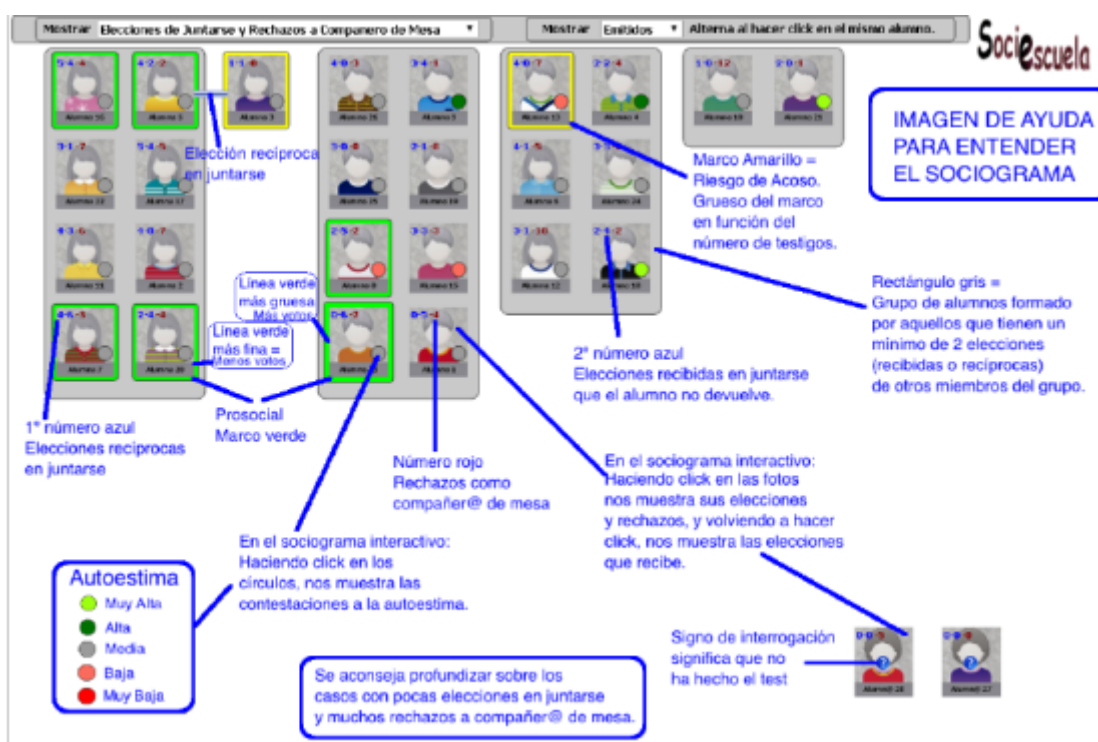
Mostrar Elecciones de Juntarse y Rechazos a Compañero de Mesa ▾

Mostrar Emitidos ▾ Alterna al hacer click en el mismo alumno.

Sociescuela

IMAGEN DE AYUDA PARA ENTENDER EL SOCIOGRAMA

5-4-4 Alumno 16
4-2-2 Alumno 5
1-1-0 Alumno 3
3-1-7 Alumno 23
5-4-5 Alumno 17
4-3-6 Alumno 18
5-0-7 Alumno 2
4-4-4 Alumno 7
2-4-4 Alumno 20
4-0-3 Alumno 26
3-4-3 Alumno 9
5-0-8 Alumno 25
3-1-0 Alumno 14
2-5-2 Alumno 8
3-3-3 Alumno 15
0-6-2 Alumno 4
0-5-4 Alumno 6
4-0-7 Alumno 13
2-2-4 Alumno 4
4-1-5 Alumno 6
3-1-4 Alumno 24
3-1-10 Alumno 12
2-4-2 Alumno 10
3-0-12 Alumno 19
2-0-3 Alumno 21

Elección recíproca en juntarse

Marco Amarillo = Riesgo de Acoso. Grueso del marco en función del número de testigos.

Línea verde más gruesa Más votos

Línea verde más fina = Menos votos

Rectángulo gris = Grupo de alumnos formado por aquellos que tienen un mínimo de 2 elecciones (recibidas o recíprocas) de otros miembros del grupo.

2º número azul Elecciones recibidas en juntarse que el alumno no devuelve.

1º número azul Elecciones recíprocas en juntarse

Prosocial Marco verde

Número rojo Rechazos como compañer@ de mesa

En el sociograma interactivo: Haciendo click en las fotos nos muestra sus elecciones y rechazos, y volviendo a hacer click, nos muestra las elecciones que recibe.

En el sociograma interactivo: Haciendo click en los círculos, nos muestra las contestaciones a la autoestima.

Autoestima
Muy Alta
Alta
Media
Baja
Muy Baja

Signo de interrogación significa que no ha hecho el test

0-0-0 Alumno 28
0-0-0 Alumno 27

Se aconseja profundizar sobre los casos con pocas elecciones en juntarse y muchos rechazos a compañer@ de mesa.